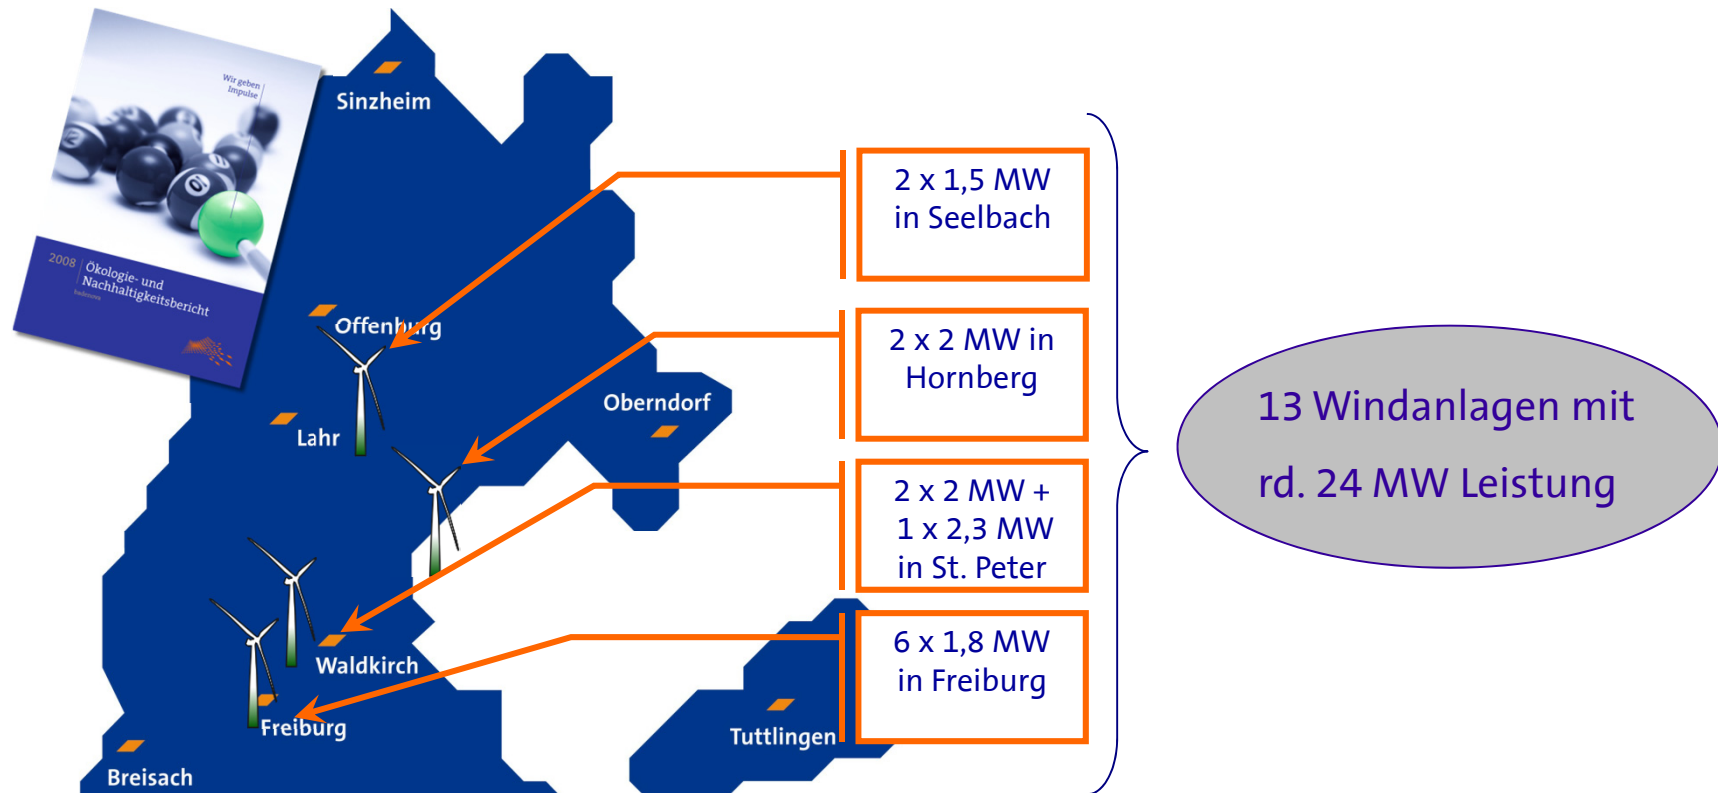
Wir geben Impulse

2008 Ökologie- und Nachhaltigkeitsbericht

Sinzheim

Offenburg

Lahr

Oberndorf

Waldkirch

Freiburg

Breisach

Tuttlingen

2 x 1,5 MW in Seelbach

2 x 2 MW in Hornberg

2 x 2 MW + 1 x 2,3 MW in St. Peter

6 x 1,8 MW in Freiburg

13 Windanlagen mit rd. 24 MW Leistung